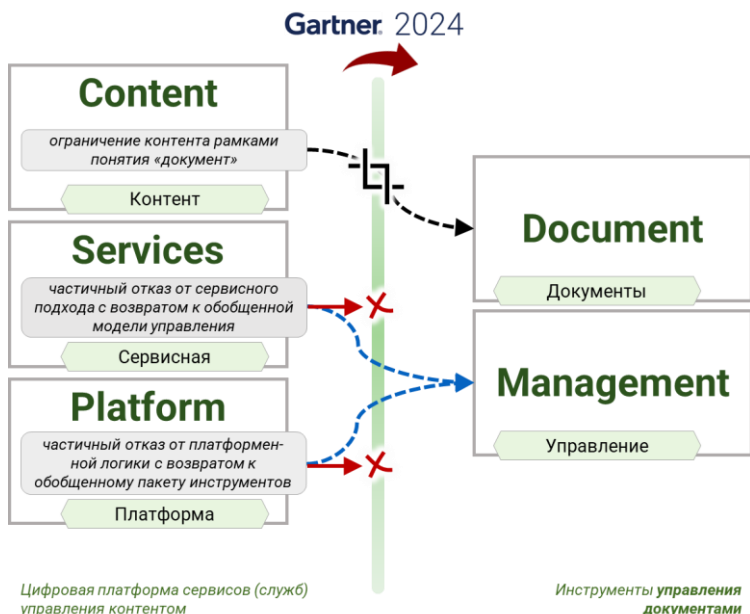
Gartner 2024

Content

ограничение контента рамками понятия «документ»

Контент

Services

частичный отказ от сервисного подхода с возвратом к обобщенной модели управления

Сервисная

Platform

частичный отказ от платформенной логики с возвратом к обобщенному пакету инструментов

Платформа

Document

Документы

Management

Управление

Цифровая платформа сервисов (служб) управления контентом

Инструменты управления документами